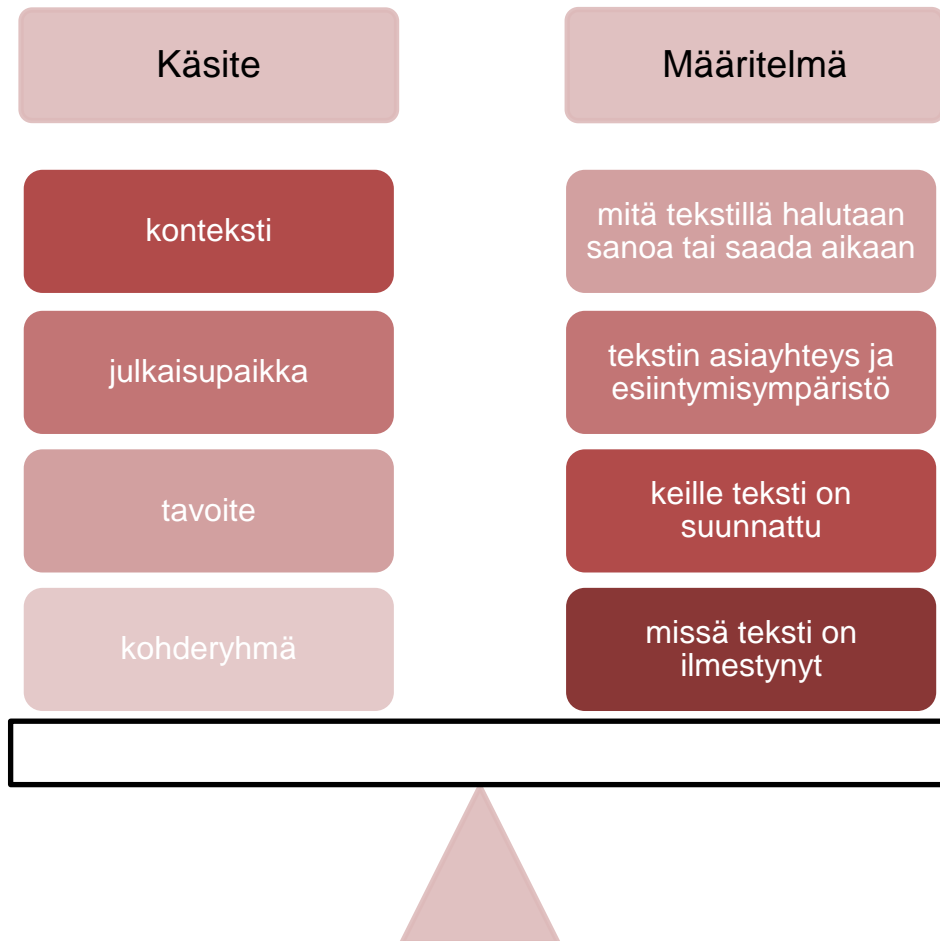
Käsite

Määritelmä

konteksti

mitä tekstillä halutaan sanoa tai saada aikaan

julkaisupaikka

tekstin asiayhteys ja esiintymisympäristö

tavoite

keille teksti on suunnattu

kohderyhmä

missä teksti on ilmestynyt